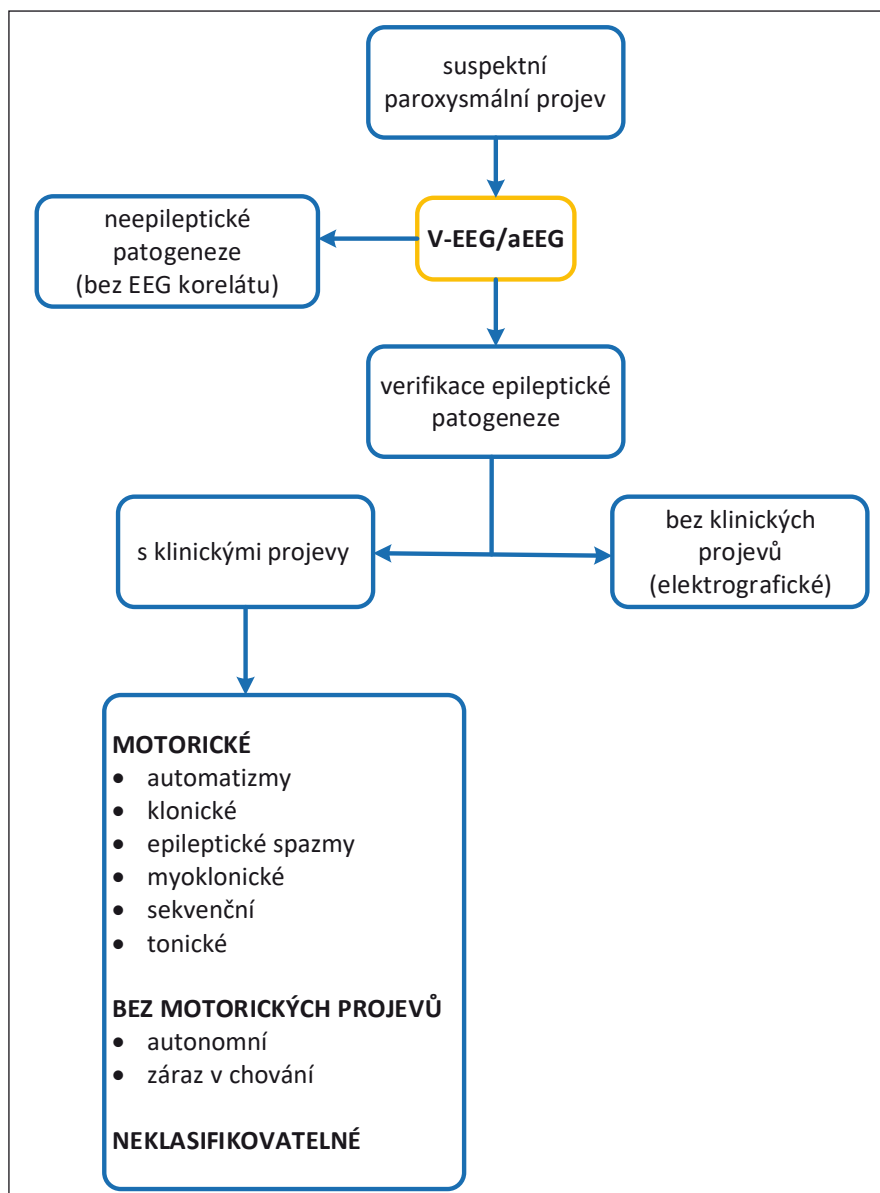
suspektní paroxysmální projev

V-EEG/aEEG

neepileptické patogeneze (bez EEG korelátu)

verifikace epileptické patogeneze

s klinickými projevy

bez klinických projevů (elektrografické)

**MOTORICKÉ**
- automatizmy
- klonické
- epileptické spazmy
- myoklonické
- sekvenční
- tonické

**BEZ MOTORICKÝCH PROJEVŮ**
- autonomní
- záraz v chování

**NEKLASIFIKOVATELNÉ**